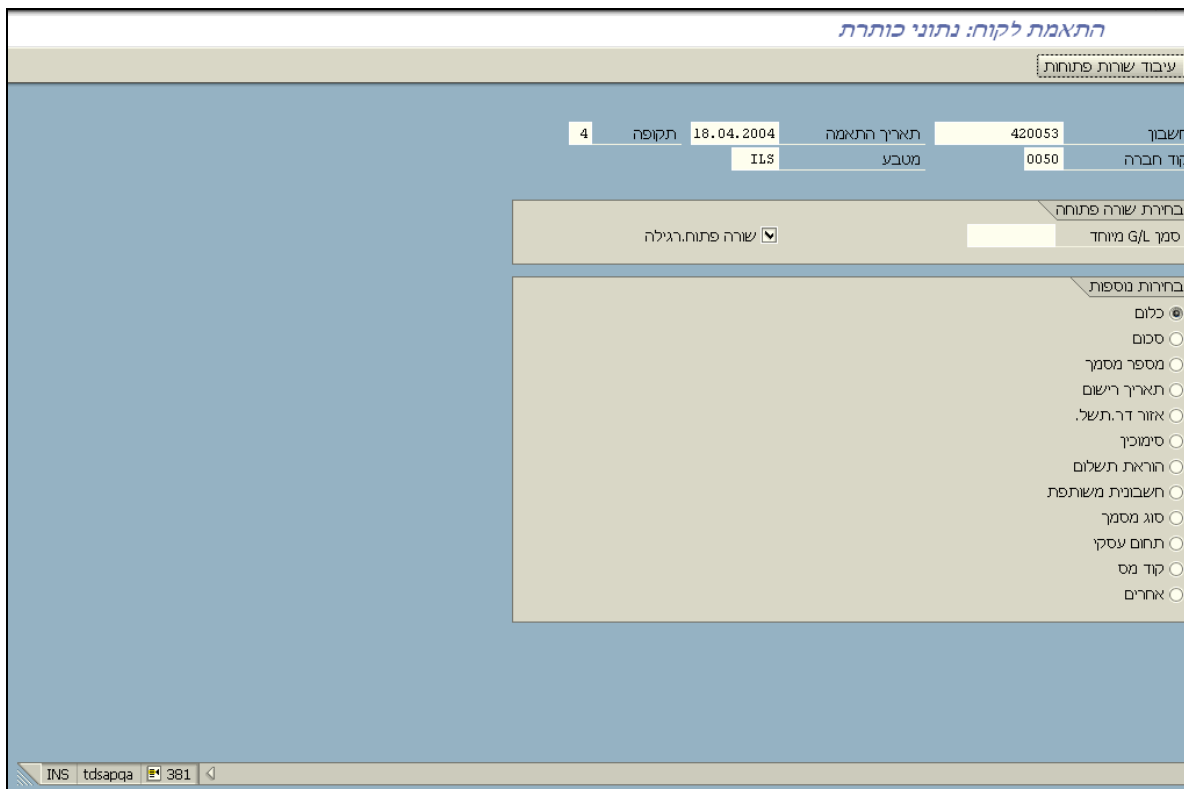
התאמת לקוח: נתוני כותרת

עיבוד שורות פתוחות

חשבון 420053 תאריך התאמה 18.04.2004 תקופה 4
קוד חברה 0050 מטבע ILS

בחירת שורה פתוחה
סמך G/L מיוחד
שורה פתוח.רגילה

בחירות נוספות
כלום
סכום
מספר מסמך
תאריך רישום
אזור דר.תשל.
סימוכין
הוראת תשלום
חשבונית משותפת
סוג מסמך
תחום עסקי
קוד מס
אחרים

INS tdsapqa 381